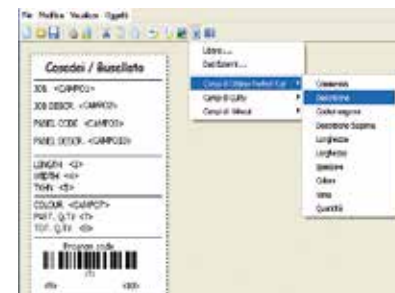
File Modifica Visualizza Oggetti

Cosadei / Busellato

JOB <CAMPO1>
JOB DESCR. <CAMPO2>
PANEL CODE <CAMPO3>
PANEL DESCR. <CAMPO3>

LENGTH <3>
WIDTH <4>
THIN. <5>

COLOUR <CAMPO7>
PART. Q.TY <7>
TOT. Q.TY <8>

Program code

Libero...
Dall'Elenco...
Campi di Ottimo Perfect Cut
Campi di Cutty
Campi di Wood

Commessa
Descrizione
Codice esagono
Descrizione Esagono
Lunghezza
Larghezza
Spessore
Colore
Vena
Quantità